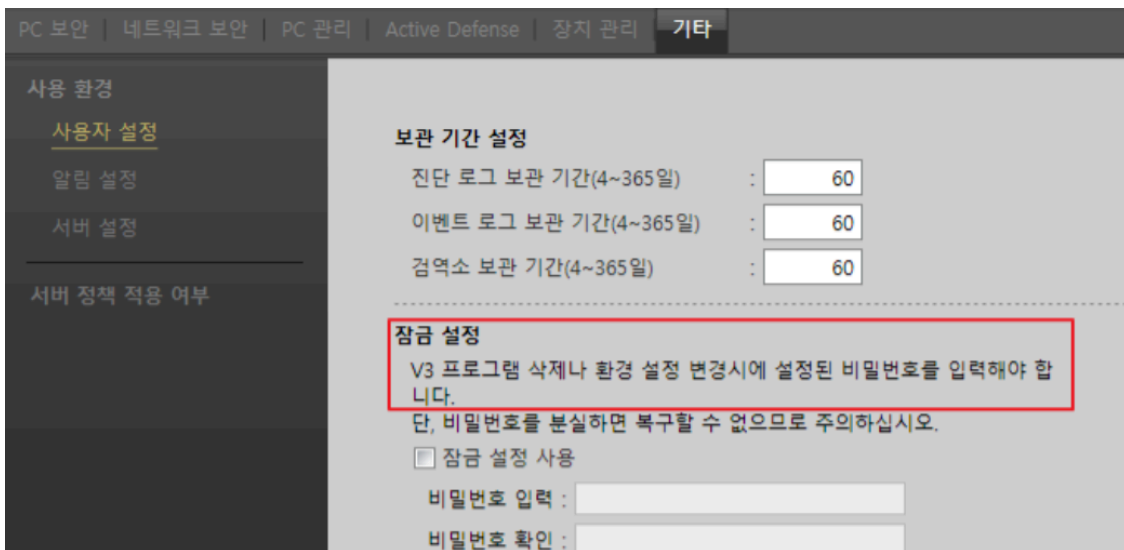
PC 보안 | 네트워크 보안 | PC 관리 | Active Defense | 장치 관리 | 기타

사용 환경
사용자 설정
알림 설정
서버 설정
서버 정책 적용 여부

보관 기간 설정
진단 로그 보관 기간(4~365일) : 60
이벤트 로그 보관 기간(4~365일) : 60
검역소 보관 기간(4~365일) : 60

잠금 설정
V3 프로그램 삭제나 환경 설정 변경시에 설정된 비밀번호를 입력해야 합니다.
단, 비밀번호를 분실하면 복구할 수 없으므로 주의하십시오.
잠금 설정 사용
비밀번호 입력 :
비밀번호 확인 :